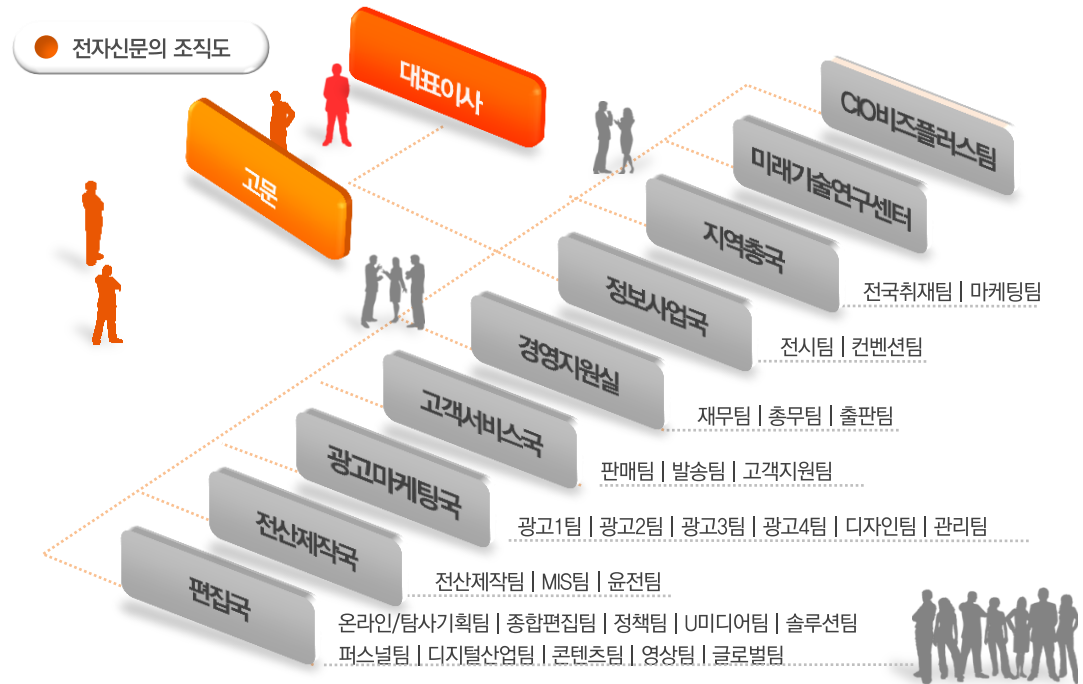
전자신문의 조직도

대표이사

고문

CIO비즈플러스팀

미래기술연구센터

지역총국

전국취재팀 | 마케팅팀

정보사업국

전시팀 | 컨벤션팀

경영지원실

재무팀 | 총무팀 | 출판팀

고객서비스국

판매팀 | 발송팀 | 고객지원팀

광고마케팅국

광고1팀 | 광고2팀 | 광고3팀 | 광고4팀 | 디자인팀 | 관리팀

전산제작국

전산제작팀 | MIS팀 | 윤전팀

편집국

온라인/탐사기획팀 | 종합편집팀 | 정책팀 | U미디어팀 | 솔루션팀
퍼스널팀 | 디지털산업팀 | 콘텐츠팀 | 영상팀 | 글로벌팀